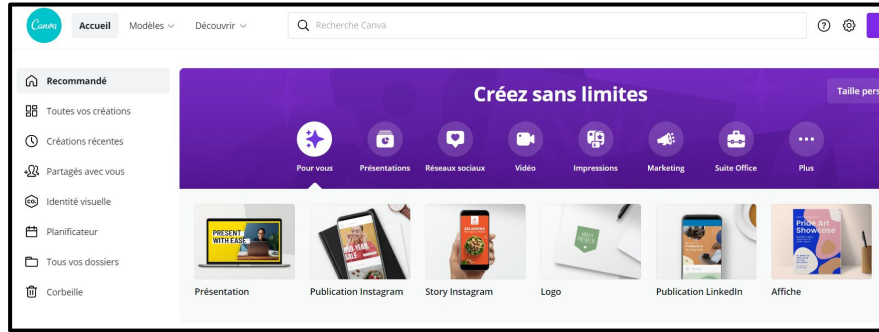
Canva Accueil Modèles Découvrir Recherche Canva

Recommandé
Toutes vos créations
Créations récentes
Partagés avec vous
Identité visuelle
Planificateur
Tous vos dossiers
Corbeille

Créez sans limites

Taille pers

Pour vous
Présentations
Réseaux sociaux
Vidéo
Impressions
Marketing
Suite Office
Plus

PRESENT WITH EASE

Pride Art Showcase

Présentation
Publication Instagram
Story Instagram
Logo
Publication LinkedIn
Affiche